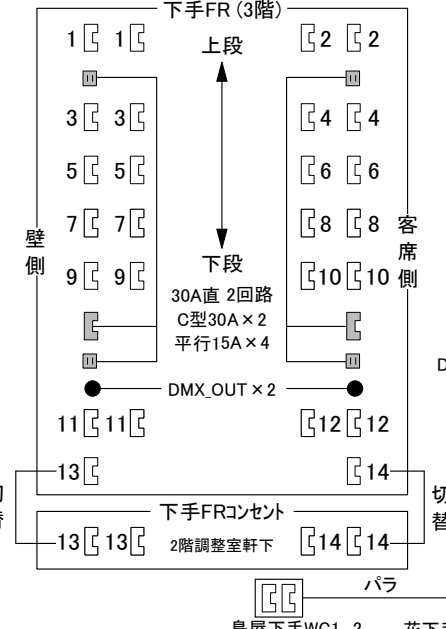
下手FR (3階)

1 1 上段 2 2

3 3 4 4

5 5 6 6

7 7 8 8

壁側 9 9 下段 10 10 客席側

30A直 2回路
C型30A × 2
平行15A × 4

DMX_OUT × 2

11 11 12 12

13 14

切替

下手FRコンセント

13 13 2階調整室軒下 14 14

パラ

D

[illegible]